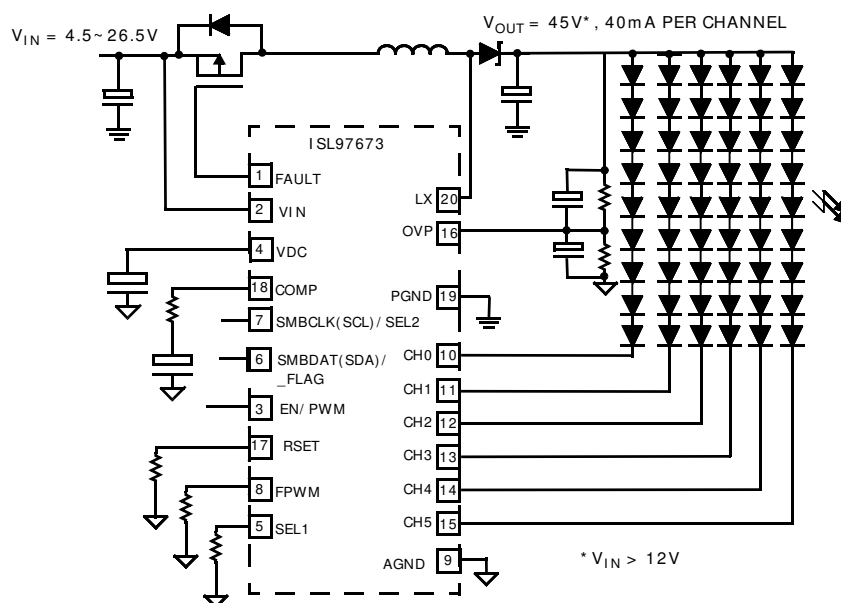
$V_{IN}$ = 4.5~26.5V

$V_{OUT}$ = 45V*, 40mA PER CHANNEL

ISL97673

1 FAULT
2 VIN
4 VDC
18 COMP
7 SMBCLK(SCL)/SEL2
6 SMBDAT(SDA)/ _FLAG
3 EN/PWM
17 RSET
8 FPWM
5 SEL1

LX 20
OVP 16
PGND 19
CH0 10
CH1 11
CH2 12
CH3 13
CH4 14
CH5 15
AGND 9

* $V_{IN}$ > 12V